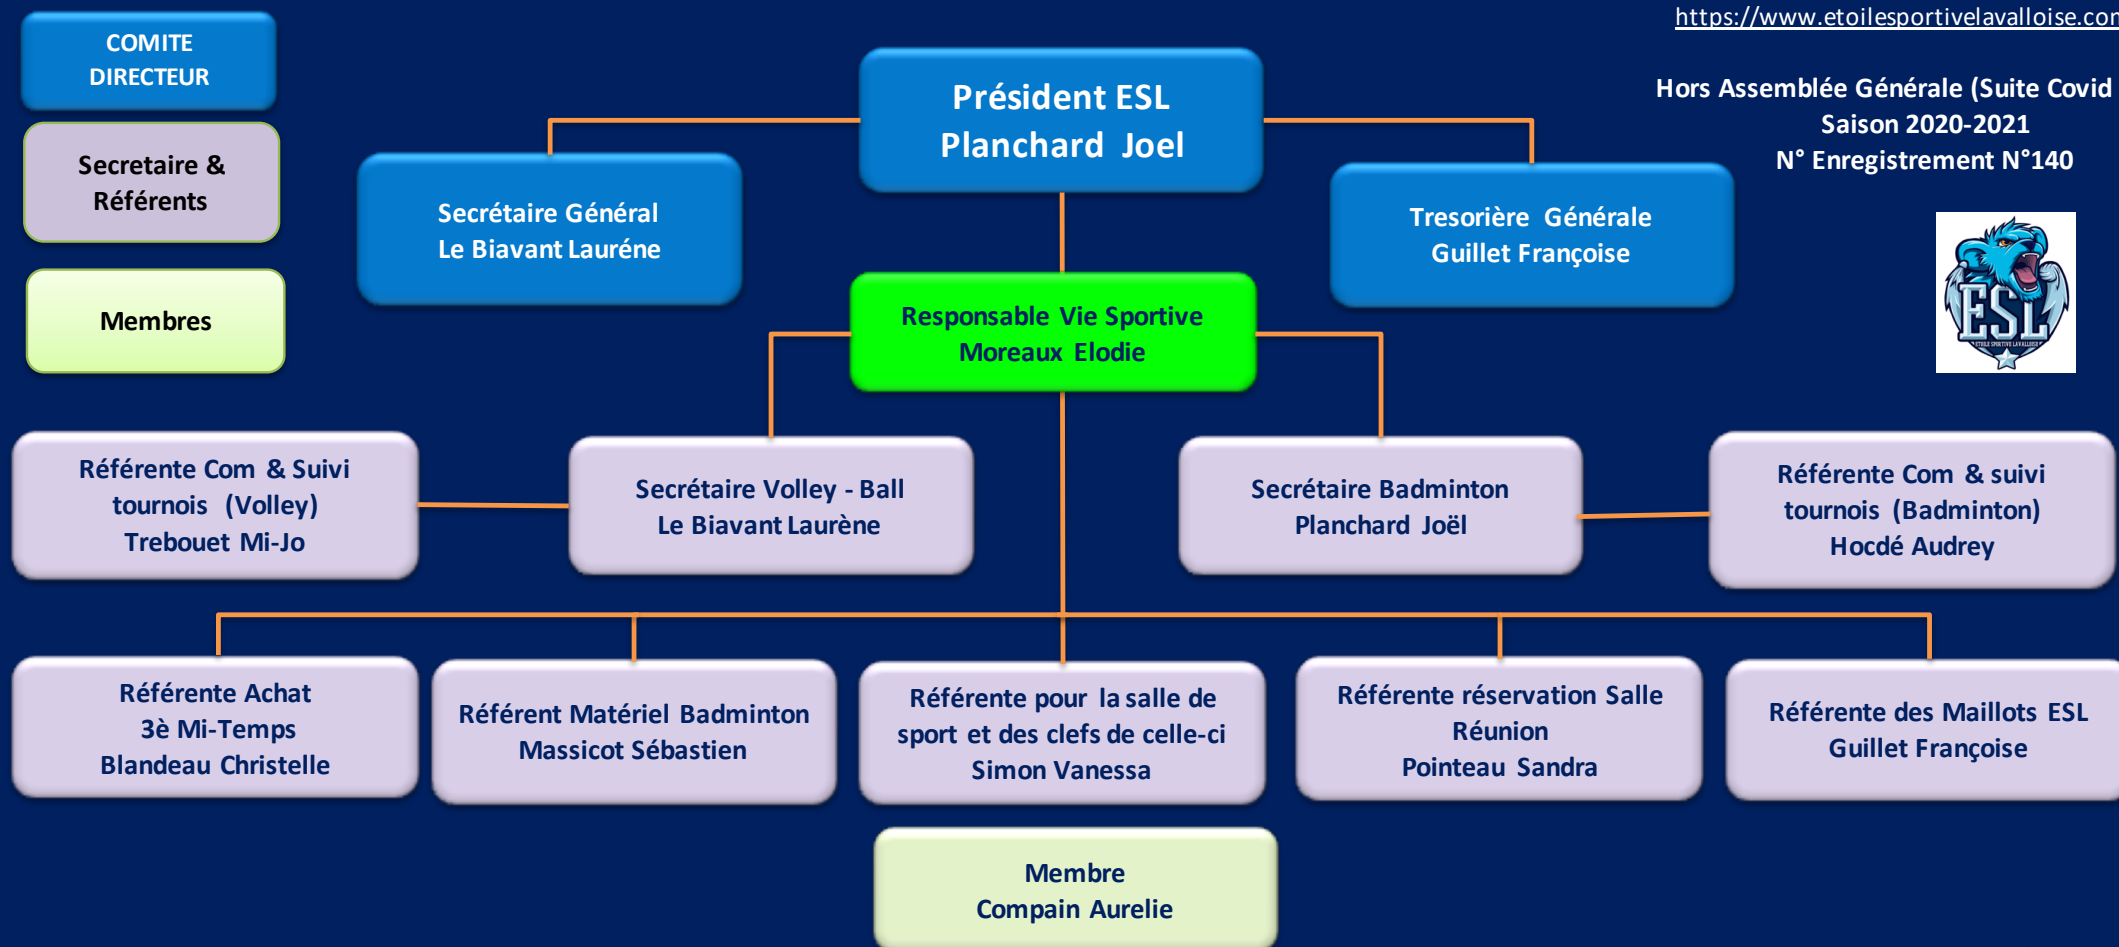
https://www.etoilesportivelavalloise.cor

Hors Assemblée Générale (Suite Covid
Saison 2020-2021
N° Enregistrement N°140

COMITE DIRECTEUR

Secretaire & Référents

Membres

Président ESL
Planchard Joel

Secrétaire Général
Le Biavant Lauréne

Tresorière Générale
Guillet Françoise

Responsable Vie Sportive
Moreaux Elodie

Référente Com & Suivi tournois (Volley)
Trebouet Mi-Jo

Secrétaire Volley - Ball
Le Biavant Laurène

Secrétaire Badminton
Planchard Joël

Référente Com & suivi tournois (Badminton)
Hocdé Audrey

Référente Achat
3è Mi-Temps
Blandeau Christelle

Référent Matériel Badminton
Massicot Sébastien

Référente pour la salle de sport et des clefs de celle-ci
Simon Vanessa

Référente réservation Salle Réunion
Pointeau Sandra

Référente des Maillots ESL
Guillet Françoise

Membre
Compain Aurelie

ESL